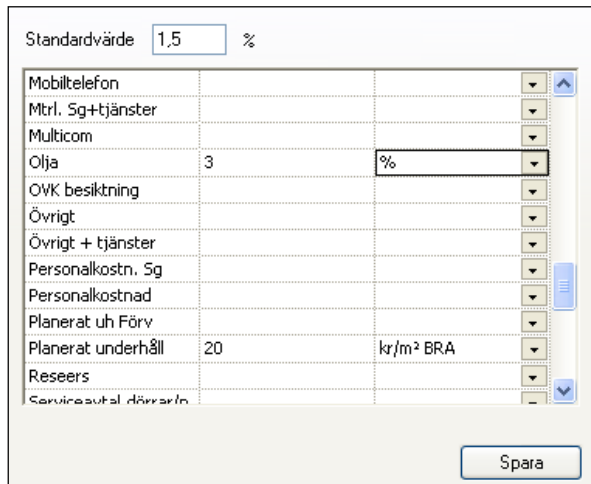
Standardvärde 1,5 %

| | | |
|---|---|---|
| Mobiltelefon | | |
| Mtrl. Sg+tjänster | | |
| Multicom | | |
| Olja | 3 | % |
| OVK besiktning | | |
| Övrigt | | |
| Övrigt + tjänster | | |
| Personalkostn. Sg | | |
| Personalkostnad | | |
| Planerat uh Förv | | |
| Planerat underhåll | 20 | kr/m² BRA |
| Reseers | | |
| Serviceavtal dörrar/p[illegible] | | |

Spara